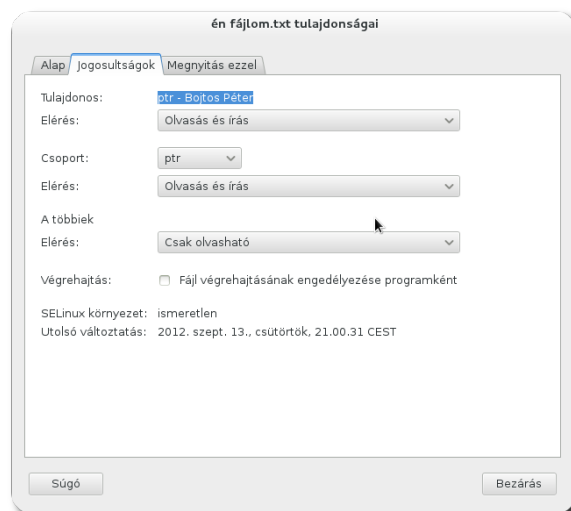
én fájlom.txt tulajdonságai

Alap | Jogosultságok | Megnyitás ezzel

Tulajdonos: ptr - Bojtos Péter
Elérés: Olvasás és írás

Csoport: ptr
Elérés: Olvasás és írás

A többiek
Elérés: Csak olvasható

Végrehajtás: Fájl végrehajtásának engedélyezése programként

SELinux környezet: ismeretlen
Utolsó változtatás: 2012. szept. 13., csütörtök, 21.00.31 CEST

Súgó

Bezárás